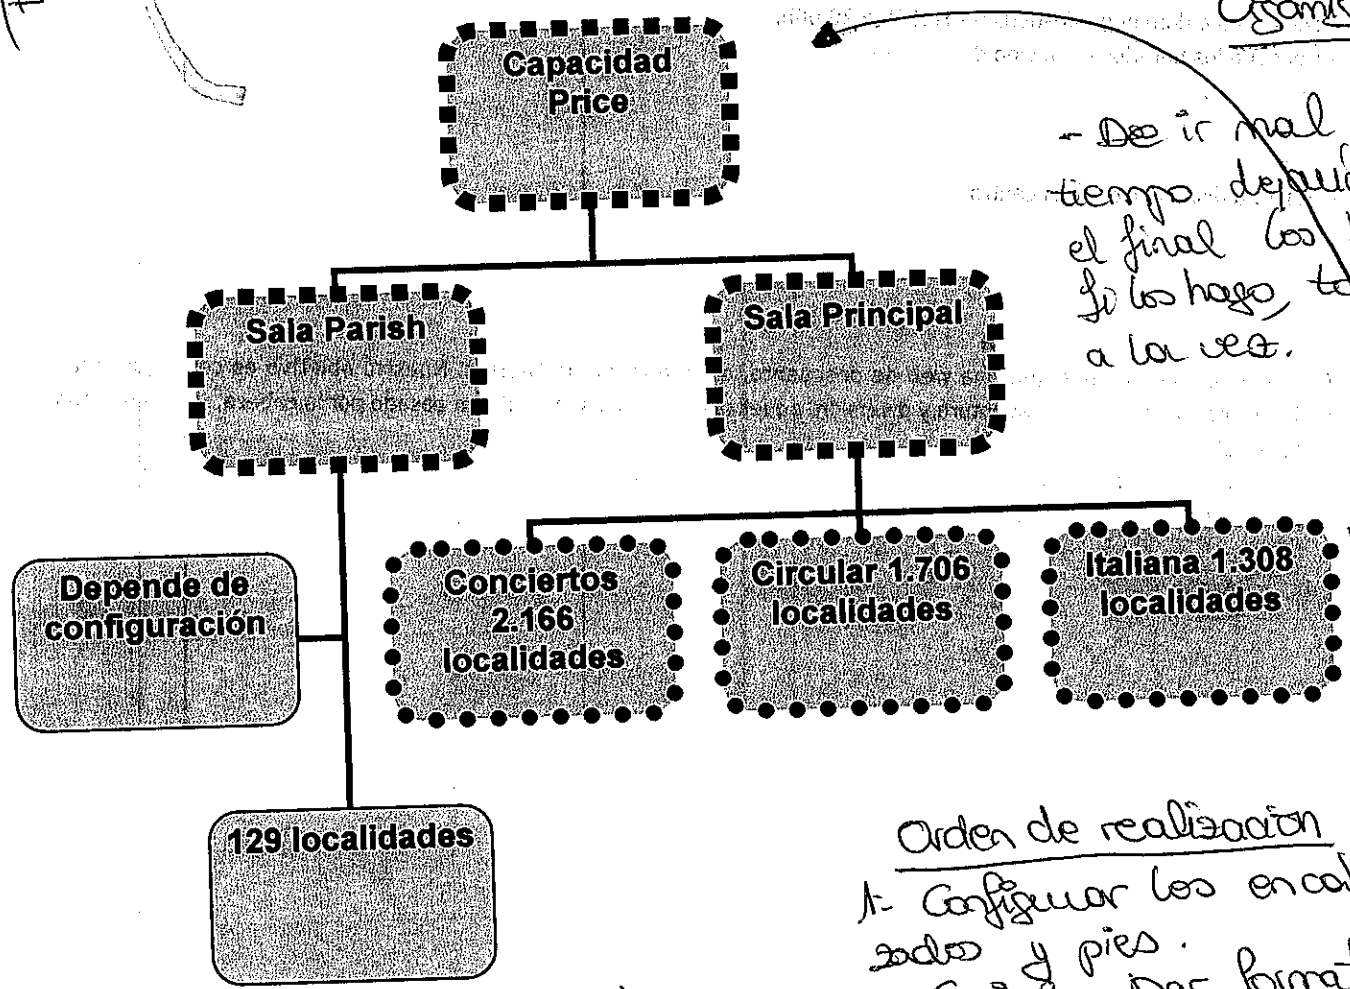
Capacidad Price

Sala Parish
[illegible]

Sala Principal
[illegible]

Depende de configuración

129 localidades

Conciertos 2.166 localidades

Circular 1.706 localidades

Italiana 1.308 localidades

Organiz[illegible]

- Doc ir mal tiempo dejand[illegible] el final los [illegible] si los hago, to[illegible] a la vez.

Orden de realización
1.- Configurar los encab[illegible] zados y pies.
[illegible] Dar forma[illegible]